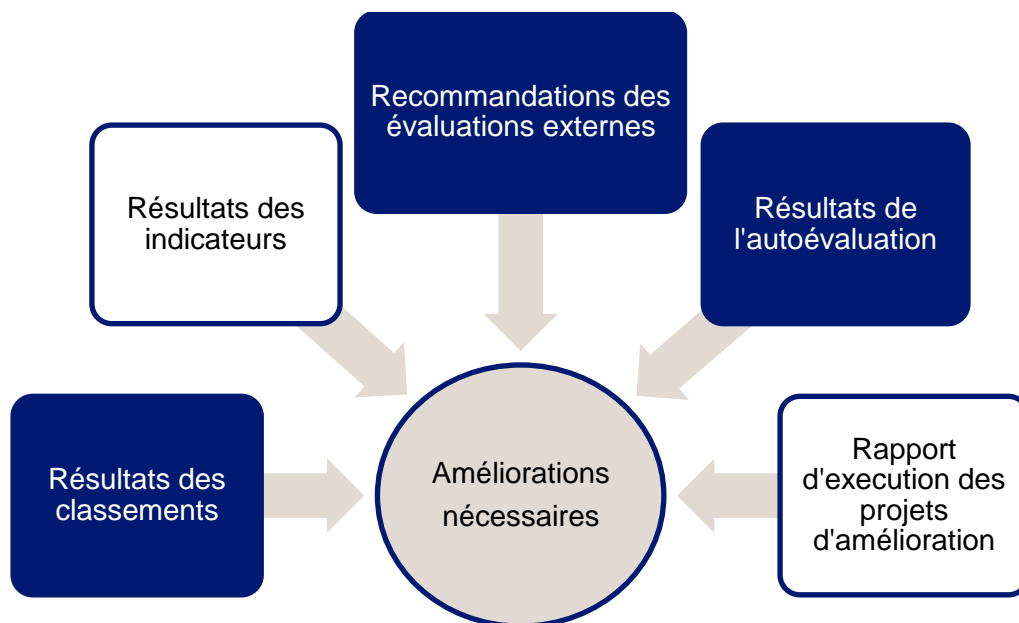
Recommandations des évaluations externes

Résultats des indicateurs

Résultats de l'autoévaluation

Résultats des classements

Améliorations nécessaires

Rapport d'execution des projets d'amélioration